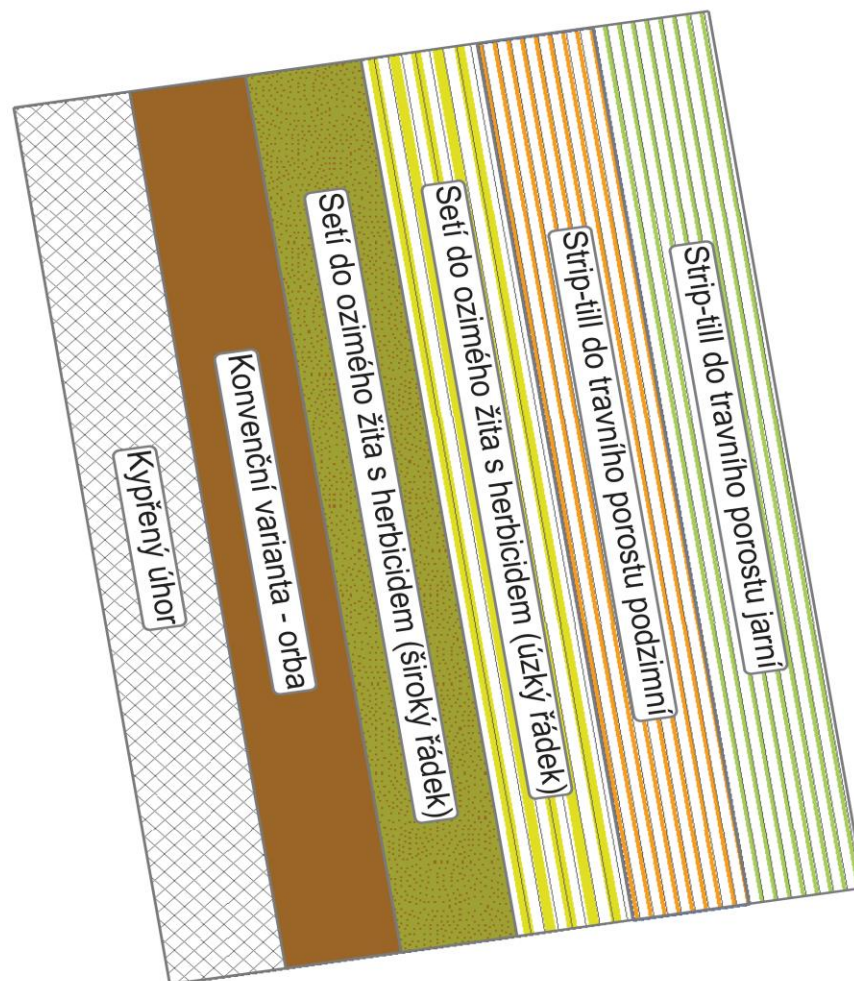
Kypřený úhor

Konvenční varianta - orba

Setí do ozimého žita s herbicidem (široký řádek)

Setí do ozimého žita s herbicidem (úzký řádek)

Strip-till do travního porostu podzimní

Strip-till do travního porostu jarní